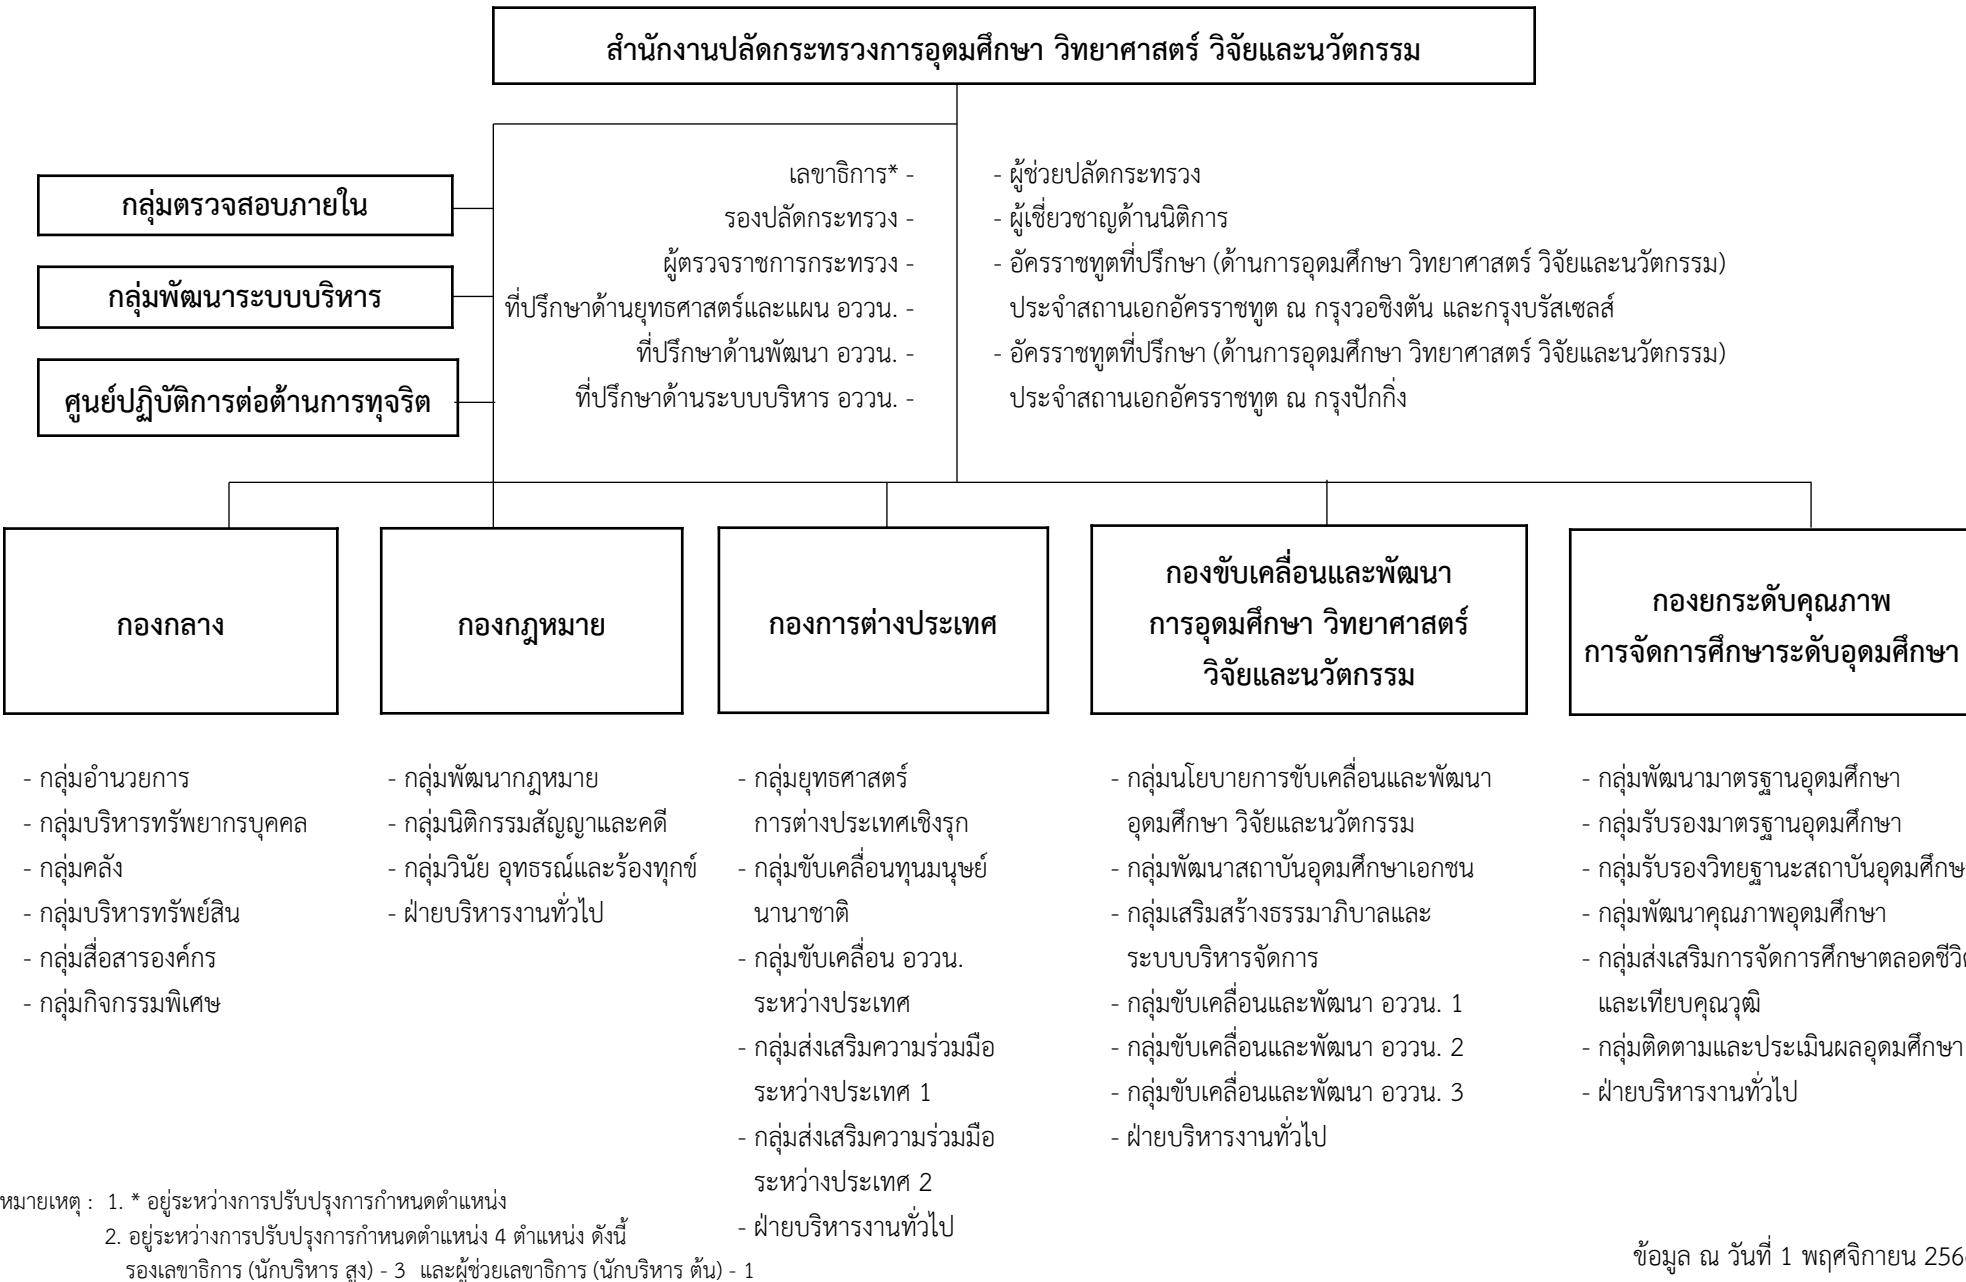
สำนักงานปลัดกระทรวงการอุดมศึกษา วิทยาศาสตร์ วิจัยและนวัตกรรม

กลุ่มตรวจสอบภายใน

กลุ่มพัฒนาระบบบริหาร

ศูนย์ปฏิบัติการต่อต้านการทุจริต

เลขาธิการ* -
รองปลัดกระทรวง -
ผู้ตรวจราชการกระทรวง -
ที่ปรึกษาด้านยุทธศาสตร์และแผน อววน. -
ที่ปรึกษาด้านพัฒนา อววน. -
ที่ปรึกษาด้านระบบบริหาร อววน. -

- ผู้ช่วยปลัดกระทรวง
- ผู้เชี่ยวชาญด้านนิติการ
- อัครราชทูตที่ปรึกษา (ด้านการอุดมศึกษา วิทยาศาสตร์ วิจัยและนวัตกรรม) ประจำสถานเอกอัครราชทูต ณ กรุงวอชิงตัน และกรุงบรัสเซลส์
- อัครราชทูตที่ปรึกษา (ด้านการอุดมศึกษา วิทยาศาสตร์ วิจัยและนวัตกรรม) ประจำสถานเอกอัครราชทูต ณ กรุงปักกิ่ง

กองกลาง

กองกฎหมาย

กองการต่างประเทศ

กองขับเคลื่อนและพัฒนา การอุดมศึกษา วิทยาศาสตร์ วิจัยและนวัตกรรม

กองยกระดับคุณภาพ การจัดการศึกษาระดับอุดมศึกษา

- กลุ่มอำนวยการ
- กลุ่มบริหารทรัพยากรบุคคล
- กลุ่มคลัง
- กลุ่มบริหารทรัพย์สิน
- กลุ่มสื่อสารองค์กร
- กลุ่มกิจกรรมพิเศษ

- กลุ่มพัฒนากฎหมาย
- กลุ่มนิติกรรมสัญญาและคดี
- กลุ่มวินัย อุทธรณ์และร้องทุกข์
- ฝ่ายบริหารงานทั่วไป

- กลุ่มยุทธศาสตร์ การต่างประเทศเชิงรุก
- กลุ่มขับเคลื่อนทุนมนุษย์ นานาชาติ
- กลุ่มขับเคลื่อน อววน. ระหว่างประเทศ
- กลุ่มส่งเสริมความร่วมมือ ระหว่างประเทศ 1
- กลุ่มส่งเสริมความร่วมมือ ระหว่างประเทศ 2
- ฝ่ายบริหารงานทั่วไป

- กลุ่มนโยบายการขับเคลื่อนและพัฒนา อุดมศึกษา วิจัยและนวัตกรรม
- กลุ่มพัฒนาสถาบันอุดมศึกษาเอกชน
- กลุ่มเสริมสร้างธรรมาภิบาลและ ระบบบริหารจัดการ
- กลุ่มขับเคลื่อนและพัฒนา อววน. 1
- กลุ่มขับเคลื่อนและพัฒนา อววน. 2
- กลุ่มขับเคลื่อนและพัฒนา อววน. 3
- ฝ่ายบริหารงานทั่วไป

- กลุ่มพัฒนามาตรฐานอุดมศึกษา
- กลุ่มรับรองมาตรฐานอุดมศึกษา
- กลุ่มรับรองวิทยฐานะสถาบันอุดมศึกษ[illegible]
- กลุ่มพัฒนาคุณภาพอุดมศึกษา
- กลุ่มส่งเสริมการจัดการศึกษาตลอดชีวิ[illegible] และเทียบคุณวุฒิ
- กลุ่มติดตามและประเมินผลอุดมศึกษา
- ฝ่ายบริหารงานทั่วไป

หมายเหตุ : 1. * อยู่ระหว่างการปรับปรุงการกำหนดตำแหน่ง
2. อยู่ระหว่างการปรับปรุงการกำหนดตำแหน่ง 4 ตำแหน่ง ดังนี้
รองเลขาธิการ (นักบริหาร สูง) - 3 และผู้ช่วยเลขาธิการ (นักบริหาร ต้น) - 1

ข้อมูล ณ วันที่ 1 พฤศจิกายน 256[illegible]